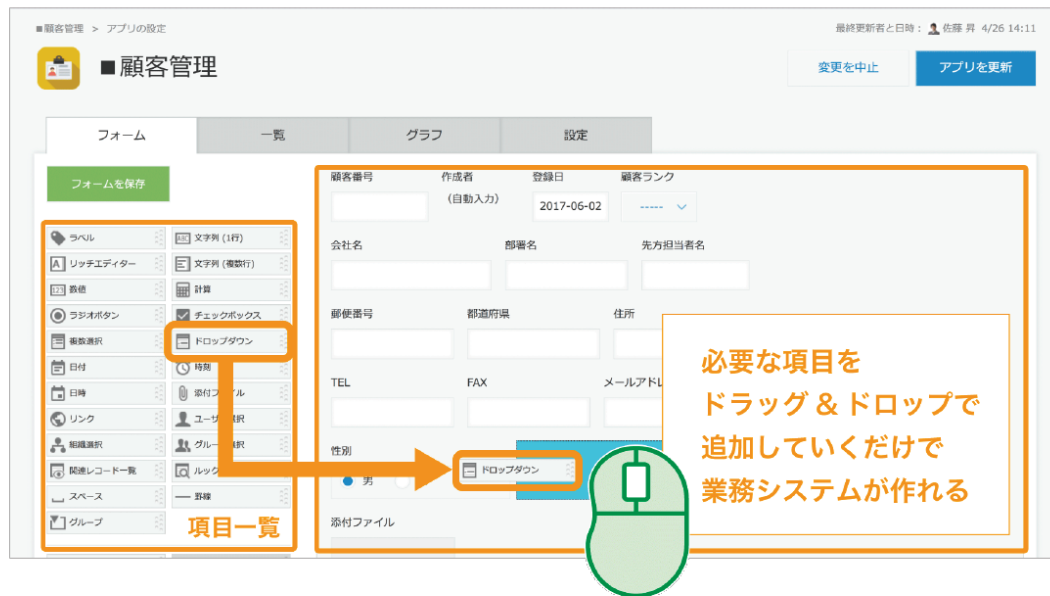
■顧客管理 > アプリの設定

最終更新者と日時： 佐藤 昇 4/26 14:11

■顧客管理

変更を中止

アプリを更新

フォーム

一覧

グラフ

設定

フォームを保存

ラベル

文字列 (1行)

リッチエディター

文字列 (複数行)

数値

計算

ラジオボタン

チェックボックス

複数選択

ドロップダウン

日付

時刻

日時

添付ファイル

リンク

ユーザー選択

組織選択

グループ選択

関連レコード一覧

ルックアップ

スペース

罫線

グループ

項目一覧

顧客番号

作成者

(自動入力)

登録日

2017-06-02

顧客ランク

-----

会社名

部署名

先方担当者名

郵便番号

都道府県

住所

TEL

FAX

メールアドレス

性別

男

ドロップダウン

添付ファイル

必要な項目を
ドラッグ＆ドロップで
追加していくだけで
業務システムが作れる